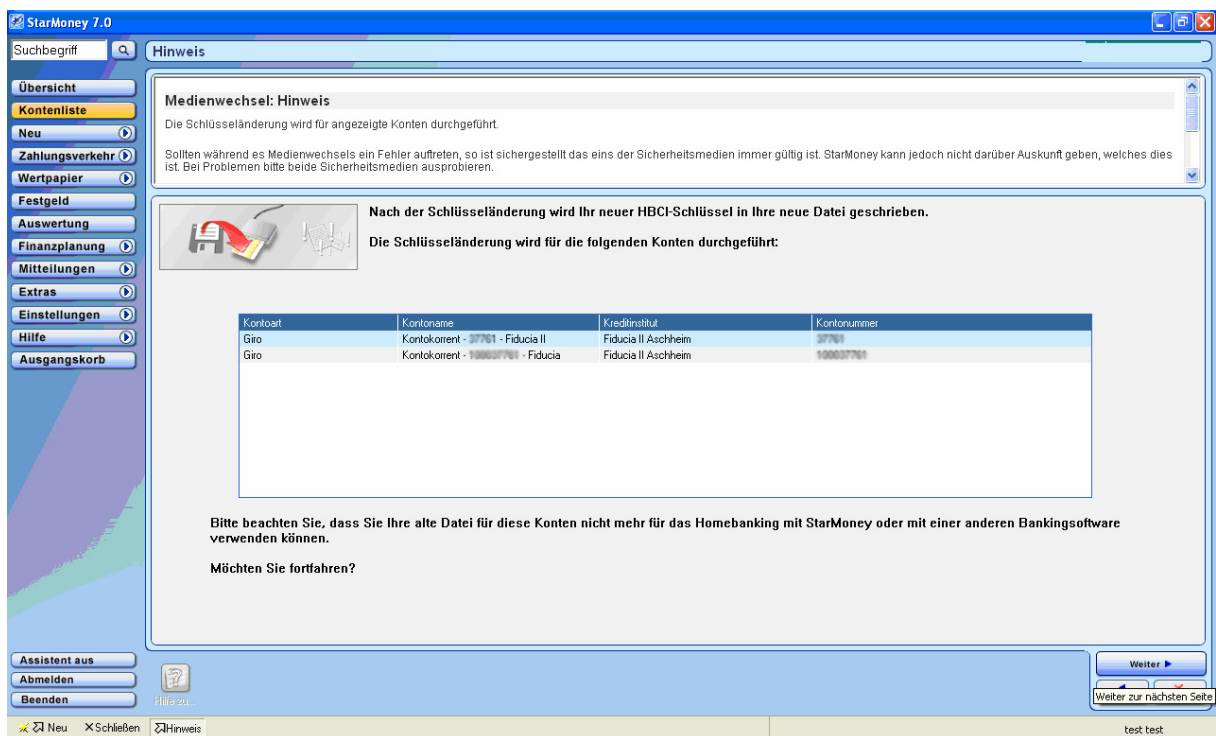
StarMoney 7.0

Suchbegriff

Hinweis

Übersicht
Kontenliste
Neu
Zahlungsverkehr
Wertpapier
Festgeld
Auswertung
Finanzplanung
Mitteilungen
Extras
Einstellungen
Hilfe
Ausgangskorb

Medienwechsel: Hinweis

Die Schlüsseländerung wird für angezeigte Konten durchgeführt.

Sollten während es Medienwechsels ein Fehler auftreten, so ist sichergestellt das eins der Sicherheitsmedien immer gültig ist. StarMoney kann jedoch nicht darüber Auskunft geben, welches dies ist. Bei Problemen bitte beide Sicherheitsmedien ausprobieren.

Nach der Schlüsseländerung wird Ihr neuer HBCI-Schlüssel in Ihre neue Datei geschrieben.

Die Schlüsseländerung wird für die folgenden Konten durchgeführt:

| Kontoart | Kontoname | Kreditinstitut | Kontonummer |
|---|---|---|---|
| Giro | Kontokorrent - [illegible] - Fiducia II | Fiducia II Aschheim | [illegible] |
| Giro | Kontokorrent - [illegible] - Fiducia | Fiducia II Aschheim | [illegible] |

Bitte beachten Sie, dass Sie Ihre alte Datei für diese Konten nicht mehr für das Homebanking mit StarMoney oder mit einer anderen Bankingsoftware verwenden können.

Möchten Sie fortfahren?

Assistent aus
Abmelden
Beenden

Hilfe zu...

Weiter
Weiter zur nächsten Seite

Neu ✕Schließen Hinweis

test test